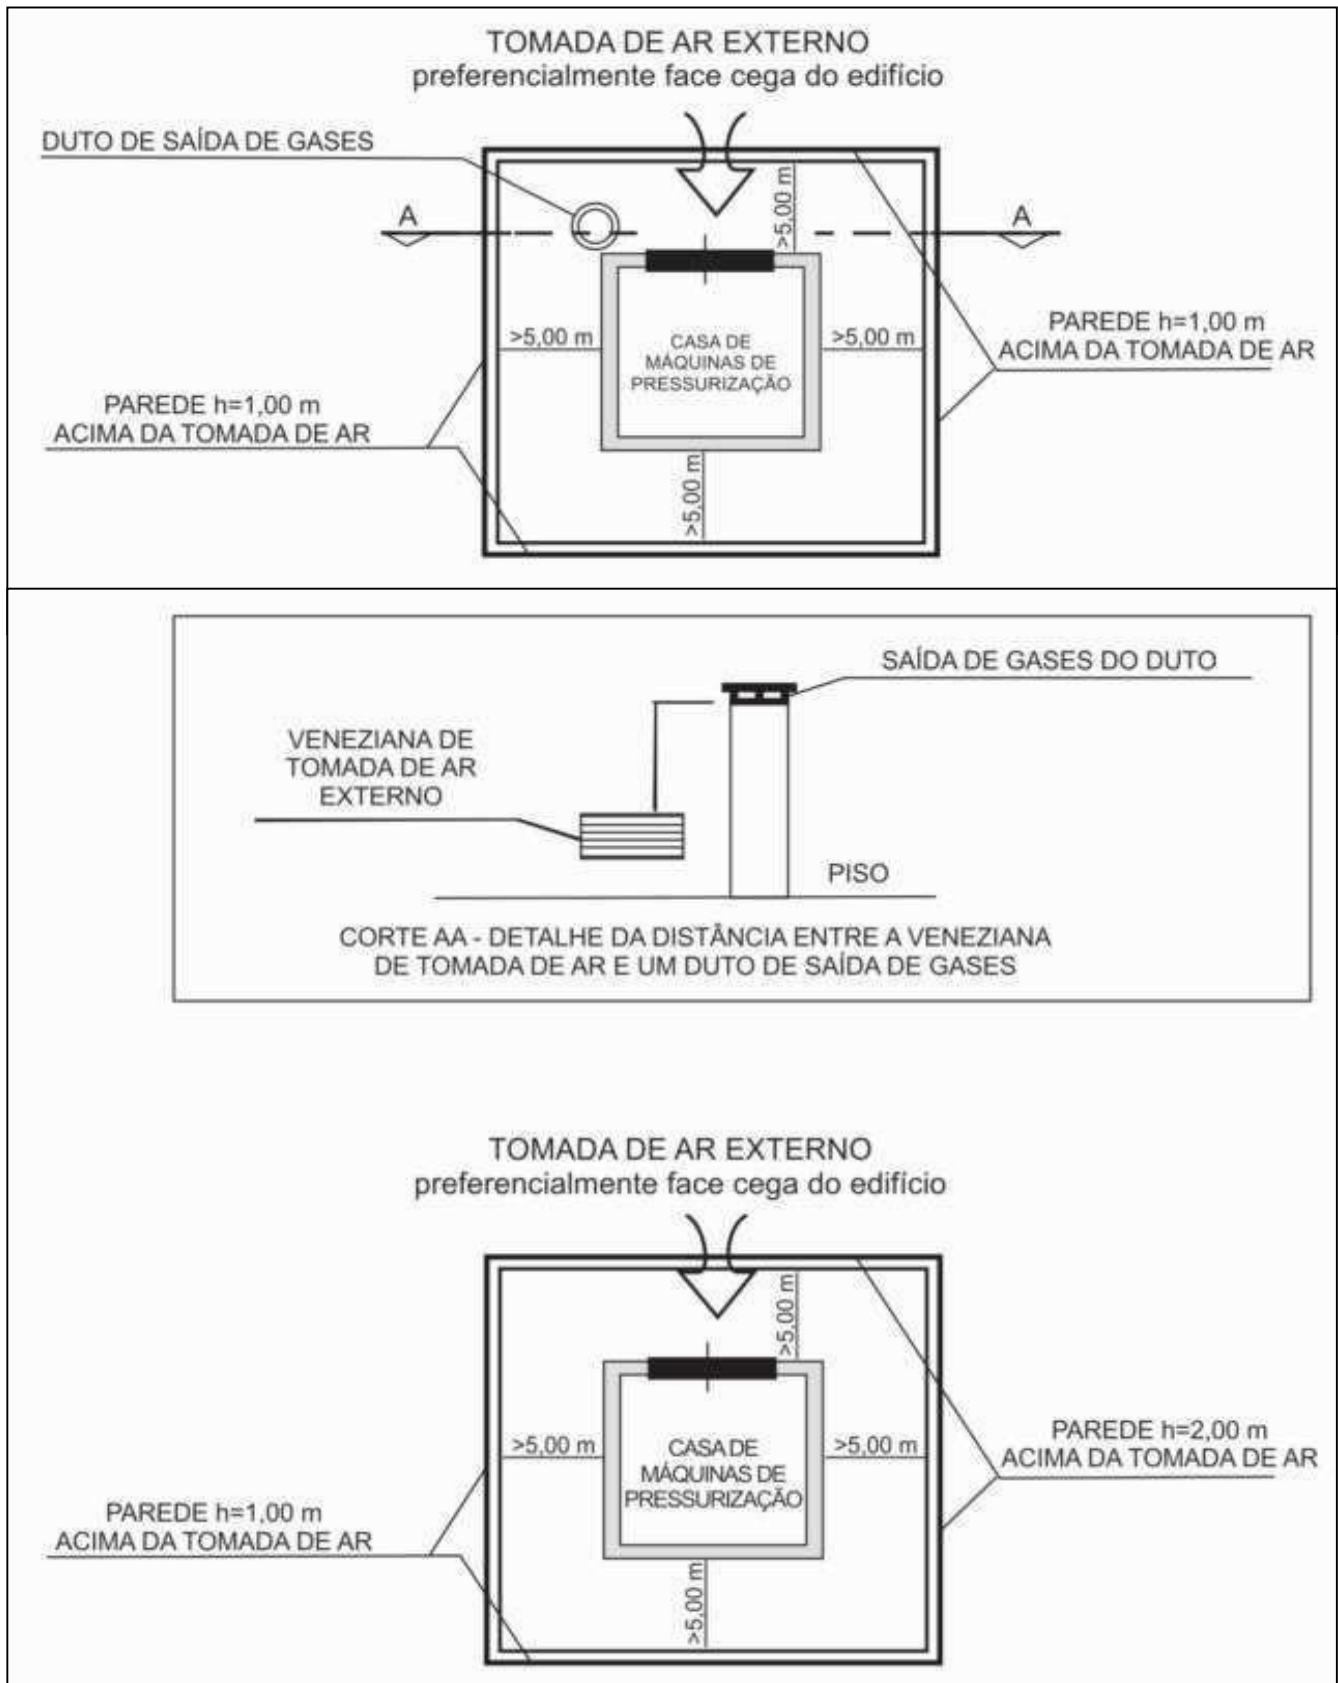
TOMADA DE AR EXTERNO
preferencialmente face cega do edifício

DUTO DE SAÍDA DE GASES

A

A

>5,00 m

CASA DE MÁQUINAS DE PRESSURIZAÇÃO

>5,00 m

>5,00 m

>5,00 m

PAREDE h=1,00 m
ACIMA DA TOMADA DE AR

PAREDE h=1,00 m
ACIMA DA TOMADA DE AR

SAÍDA DE GASES DO DUTO

VENEZIANA DE TOMADA DE AR EXTERNO

PISO

CORTE AA - DETALHE DA DISTÂNCIA ENTRE A VENEZIANA DE TOMADA DE AR E UM DUTO DE SAÍDA DE GASES

TOMADA DE AR EXTERNO
preferencialmente face cega do edifício

>5,00 m

CASA DE MÁQUINAS DE PRESSURIZAÇÃO

>5,00 m

>5,00 m

>5,00 m

PAREDE h=2,00 m
ACIMA DA TOMADA DE AR

PAREDE h=1,00 m
ACIMA DA TOMADA DE AR